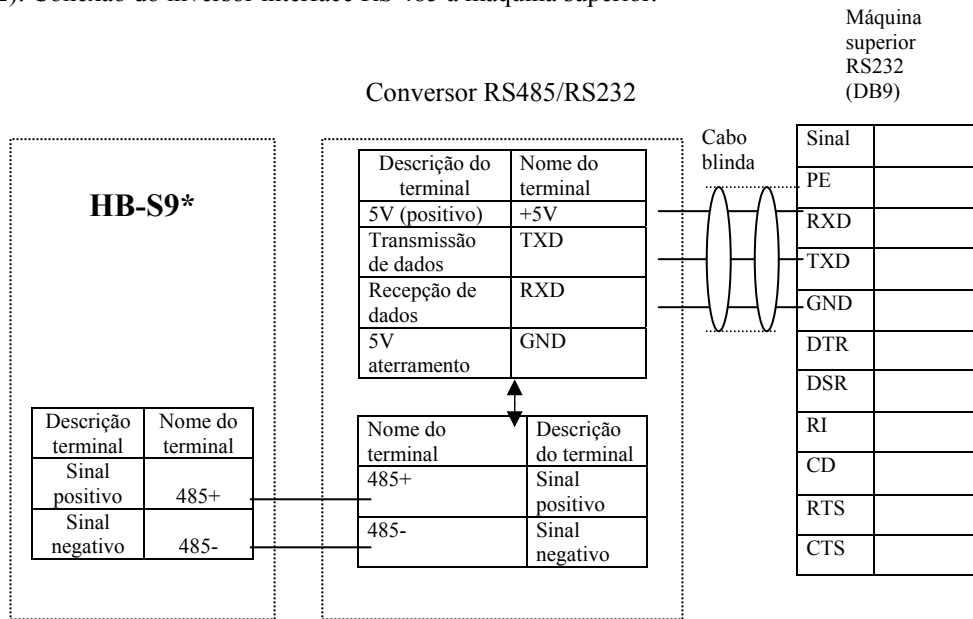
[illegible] Conexão do inversor interface RS 485 à máquina superior.

Máquina superior RS232 (DB9)

Conversor RS485/RS232

HB-S9*

| Descrição terminal | Nome do terminal |
|---|---|
| Sinal positivo | 485+ |
| Sinal negativo | 485- |

| Descrição do terminal | Nome do terminal |
|---|---|
| 5V (positivo) | +5V |
| Transmissão de dados | TXD |
| Recepção de dados | RXD |
| 5V aterramento | GND |

| Nome do terminal | Descrição do terminal |
|---|---|
| 485+ | Sinal positivo |
| 485- | Sinal negativo |

Cabo blinda

| Sinal | |
|---|---|
| PE | |
| RXD | |
| TXD | |
| GND | |
| DTR | |
| DSR | |
| RI | |
| CD | |
| RTS | |
| CTS | |